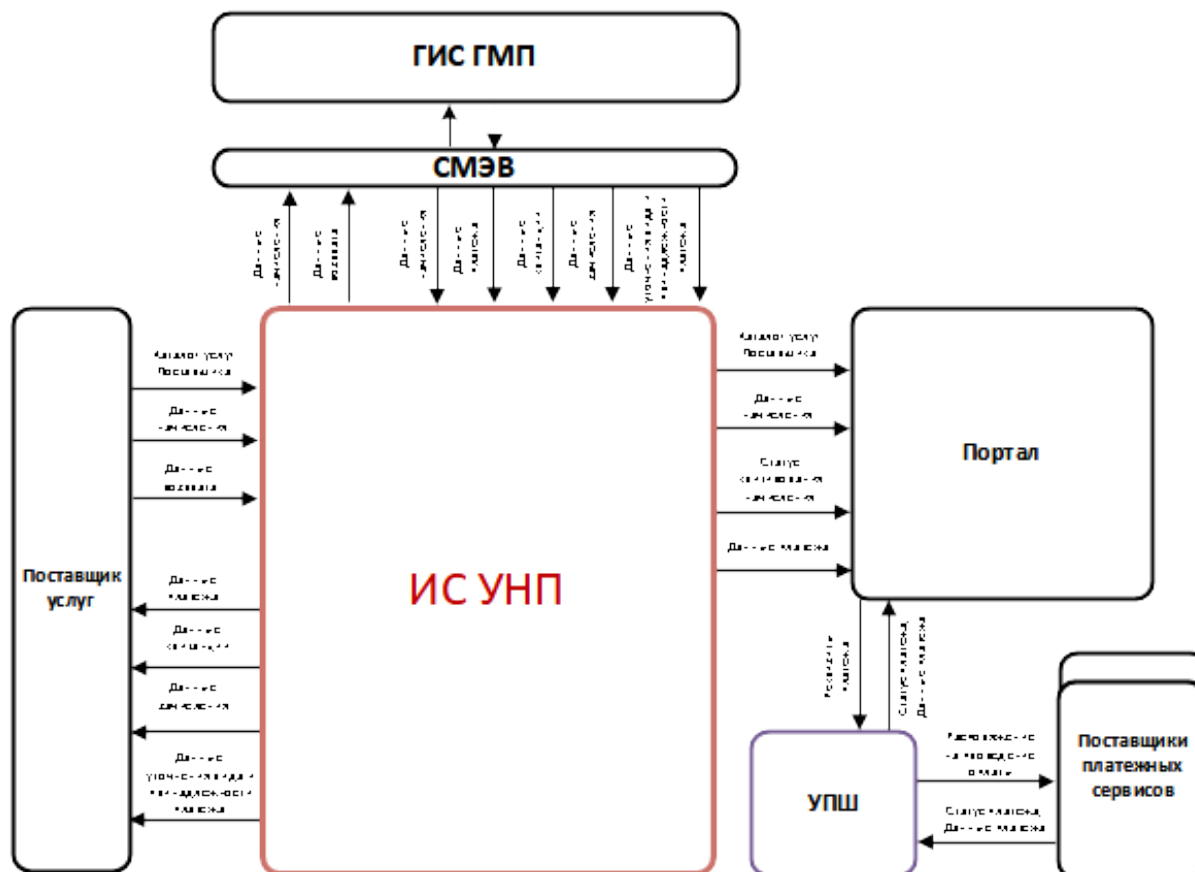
ГИС ГМП

СМЭВ

Данные начисления

Данные возврата

Данные начисления

Данные платежа

Данные квитанции

Данные аннулирования

Данные уточнения вида принадлежности платежа

Поставщик услуг

Каталог услуг Поставщика

Данные начисления

Данные возврата

Данные платежа

Данные квитанции

Данные начисления

Данные уточнения вида принадлежности платежа

ИС УНП

Каталог услуг Поставщика

Данные начисления

Статус аннулирования начисления

Данные платежа

Портал

Реквизиты платежа

Статус платежа, Данные платежа

УПШ

Распоряжение на проведение оплаты

Статус платежа, Данные платежа

Поставщики платежных сервисов